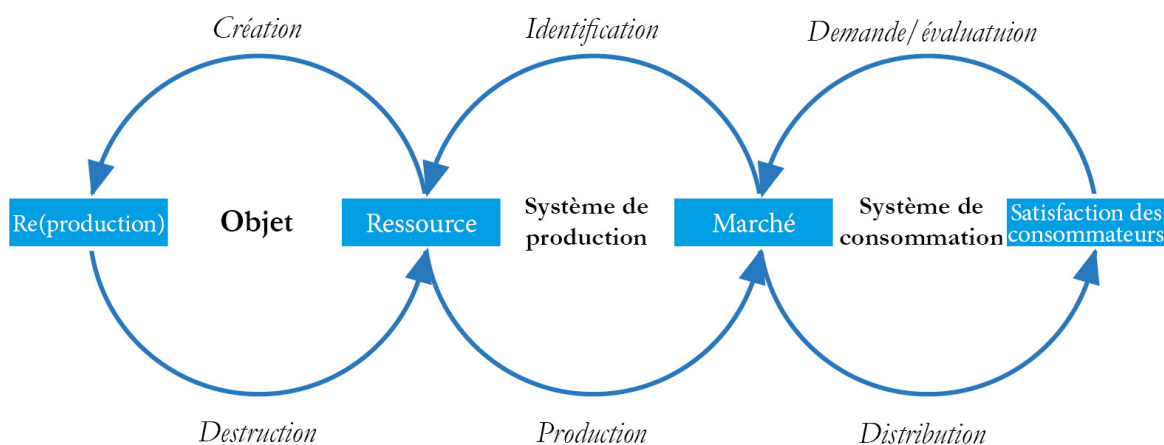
Création

Identification

Demande/évaluatuion

Re(production)

Objet

Ressource

Système de production

Marché

Système de consommation

Satisfaction des consommateurs

Destruction

Production

Distribution